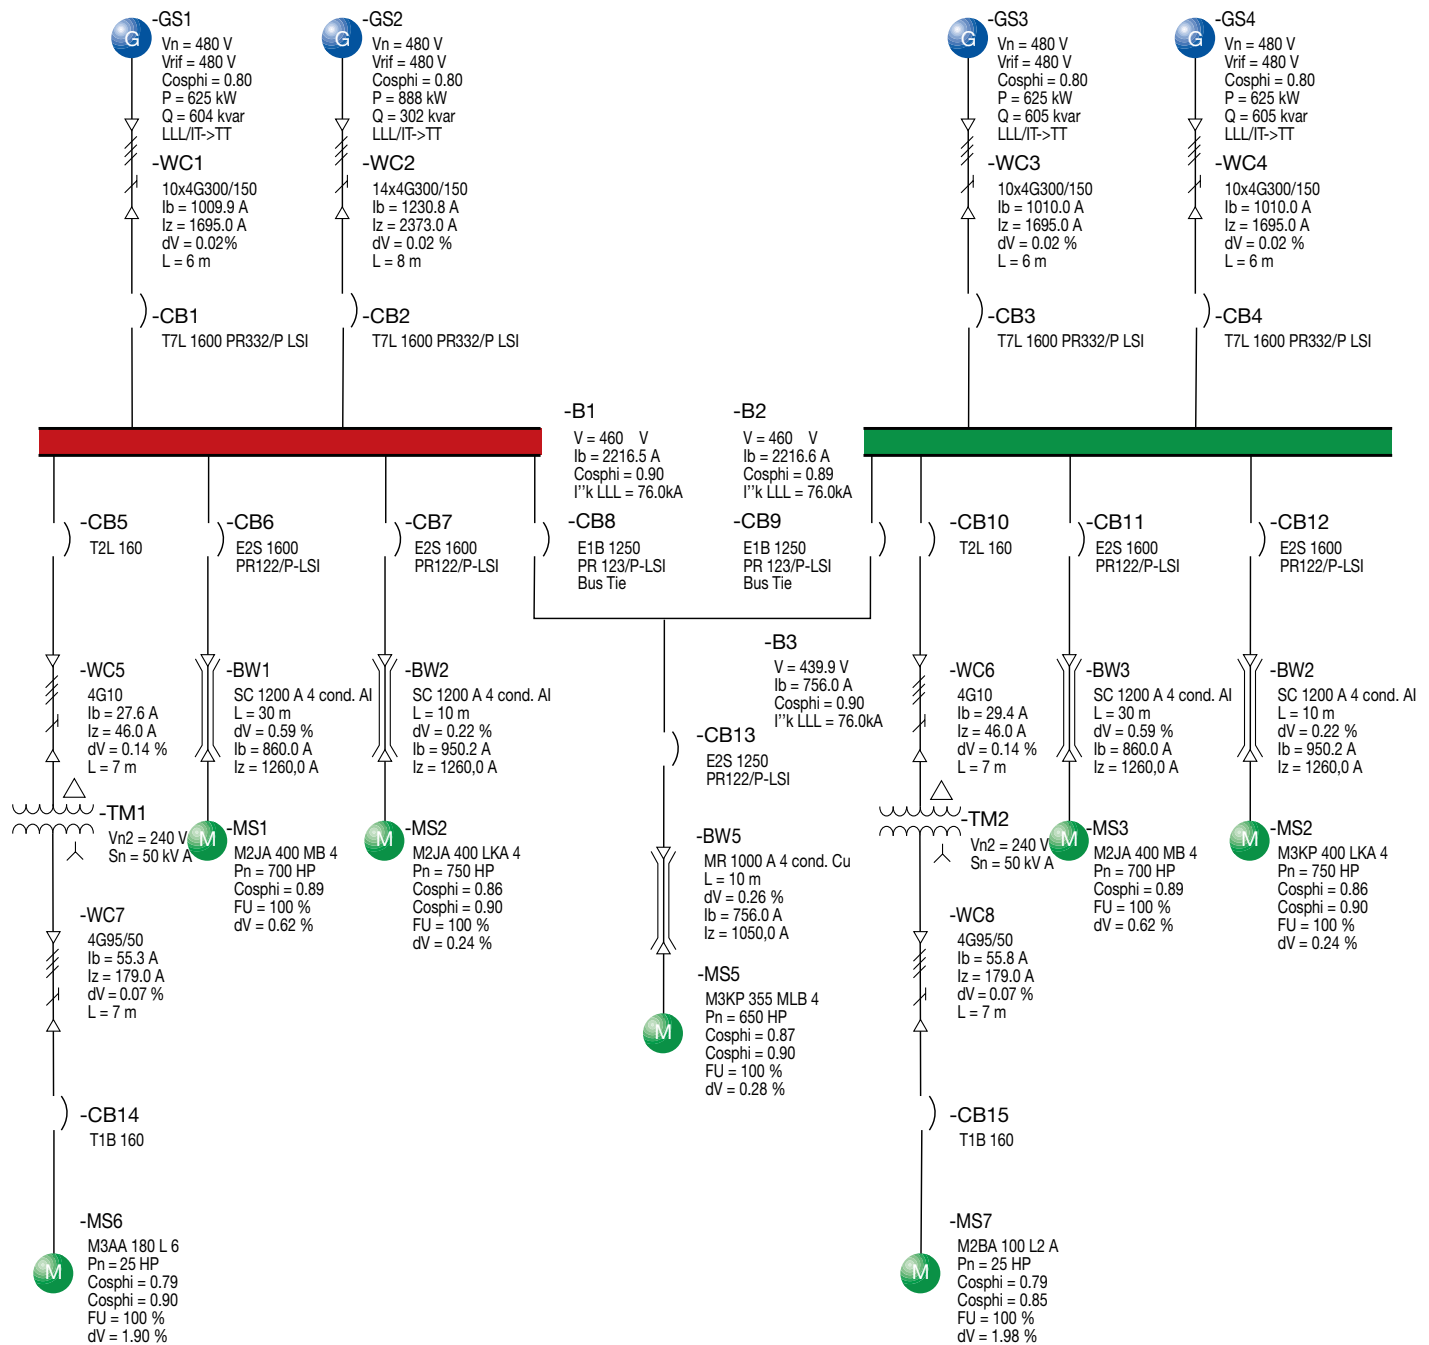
G -GS1
Vn = 480 V
Vrif = 480 V
Cosphi = 0.80
P = 625 kW
Q = 604 kvar
LLL/IT->TT

-WC1
10x4G300/150
Ib = 1009.9 A
Iz = 1695.0 A
dV = 0.02%
L = 6 m

-CB1
T7L 1600 PR332/P LSI

G -GS2
Vn = 480 V
Vrif = 480 V
Cosphi = 0.80
P = 888 kW
Q = 302 kvar
LLL/IT->TT

-WC2
14x4G300/150
Ib = 1230.8 A
Iz = 2373.0 A
dV = 0.02 %
L = 8 m

-CB2
T7L 1600 PR332/P LSI

G -GS3
Vn = 480 V
Vrif = 480 V
Cosphi = 0.80
P = 625 kW
Q = 605 kvar
LLL/IT->TT

-WC3
10x4G300/150
Ib = 1010.0 A
Iz = 1695.0 A
dV = 0.02 %
L = 6 m

-CB3
T7L 1600 PR332/P LSI

G -GS4
Vn = 480 V
Vrif = 480 V
Cosphi = 0.80
P = 625 kW
Q = 605 kvar
LLL/IT->TT

-WC4
10x4G300/150
Ib = 1010.0 A
Iz = 1695.0 A
dV = 0.02 %
L = 6 m

-CB4
T7L 1600 PR332/P LSI

-B1
V = 460 V
Ib = 2216.5 A
Cosphi = 0.90
I''k LLL = 76.0kA

-B2
V = 460 V
Ib = 2216.6 A
Cosphi = 0.89
I''k LLL = 76.0kA

-CB5
T2L 160

-CB6
E2S 1600
PR122/P-LSI

-CB7
E2S 1600
PR122/P-LSI

-CB8
E1B 1250
PR 123/P-LSI
Bus Tie

-CB9
E1B 1250
PR 123/P-LSI
Bus Tie

-CB10
T2L 160

-CB11
E2S 1600
PR122/P-LSI

-CB12
E2S 1600
PR122/P-LSI

-B3
V = 439.9 V
Ib = 756.0 A
Cosphi = 0.90
I''k LLL = 76.0kA

-WC5
4G10
Ib = 27.6 A
Iz = 46.0 A
dV = 0.14 %
L = 7 m

-BW1
SC 1200 A 4 cond. Al
L = 30 m
dV = 0.59 %
Ib = 860.0 A
Iz = 1260,0 A

-BW2
SC 1200 A 4 cond. Al
L = 10 m
dV = 0.22 %
Ib = 950.2 A
Iz = 1260,0 A

-CB13
E2S 1250
PR122/P-LSI

-WC6
4G10
Ib = 29.4 A
Iz = 46.0 A
dV = 0.14 %
L = 7 m

-BW3
SC 1200 A 4 cond. Al
L = 30 m
dV = 0.59 %
Ib = 860.0 A
Iz = 1260,0 A

-BW2
SC 1200 A 4 cond. Al
L = 10 m
dV = 0.22 %
Ib = 950.2 A
Iz = 1260,0 A

-TM1
Vn2 = 240 V
Sn = 50 kV A

M -MS1
M2JA 400 MB 4
Pn = 700 HP
Cosphi = 0.89
FU = 100 %
dV = 0.62 %

M -MS2
M2JA 400 LKA 4
Pn = 750 HP
Cosphi = 0.86
Cosphi = 0.90
FU = 100 %
dV = 0.24 %

-BW5
MR 1000 A 4 cond. Cu
L = 10 m
dV = 0.26 %
Ib = 756.0 A
Iz = 1050,0 A

-TM2
Vn2 = 240 V
Sn = 50 kV A

M -MS3
M2JA 400 MB 4
Pn = 700 HP
Cosphi = 0.89
FU = 100 %
dV = 0.62 %

M -MS2
M3KP 400 LKA 4
Pn = 750 HP
Cosphi = 0.86
Cosphi = 0.90
FU = 100 %
dV = 0.24 %

-WC7
4G95/50
Ib = 55.3 A
Iz = 179.0 A
dV = 0.07 %
L = 7 m

-MS5
M M3KP 355 MLB 4
Pn = 650 HP
Cosphi = 0.87
Cosphi = 0.90
FU = 100 %
dV = 0.28 %

-WC8
4G95/50
Ib = 55.8 A
Iz = 179.0 A
dV = 0.07 %
L = 7 m

-CB14
T1B 160

-CB15
T1B 160

-MS6
M M3AA 180 L 6
Pn = 25 HP
Cosphi = 0.79
Cosphi = 0.90
FU = 100 %
dV = 1.90 %

-MS7
M M2BA 100 L2 A
Pn = 25 HP
Cosphi = 0.79
Cosphi = 0.85
FU = 100 %
dV = 1.98 %